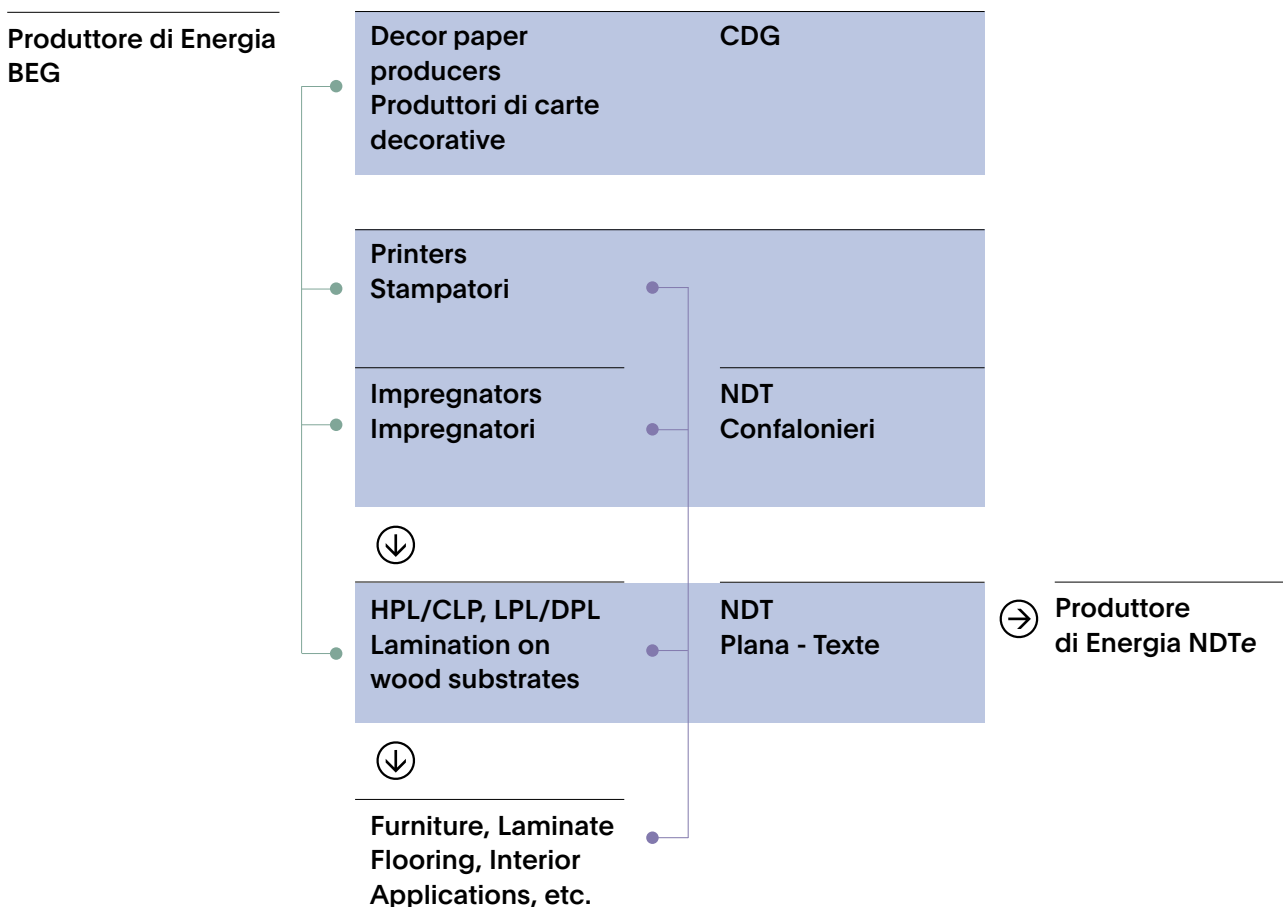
Produttore di Energia BEG

Decor paper producers
Produttori di carte decorative

CDG

Printers
Stampatori

Impregnators
Impregnatori

NDT
Confalonieri

HPL/CLP, LPL/DPL
Lamination on wood substrates

NDT
Plana - Texte

Produttore di Energia NDTe

Furniture, Laminate Flooring, Interior Applications, etc.